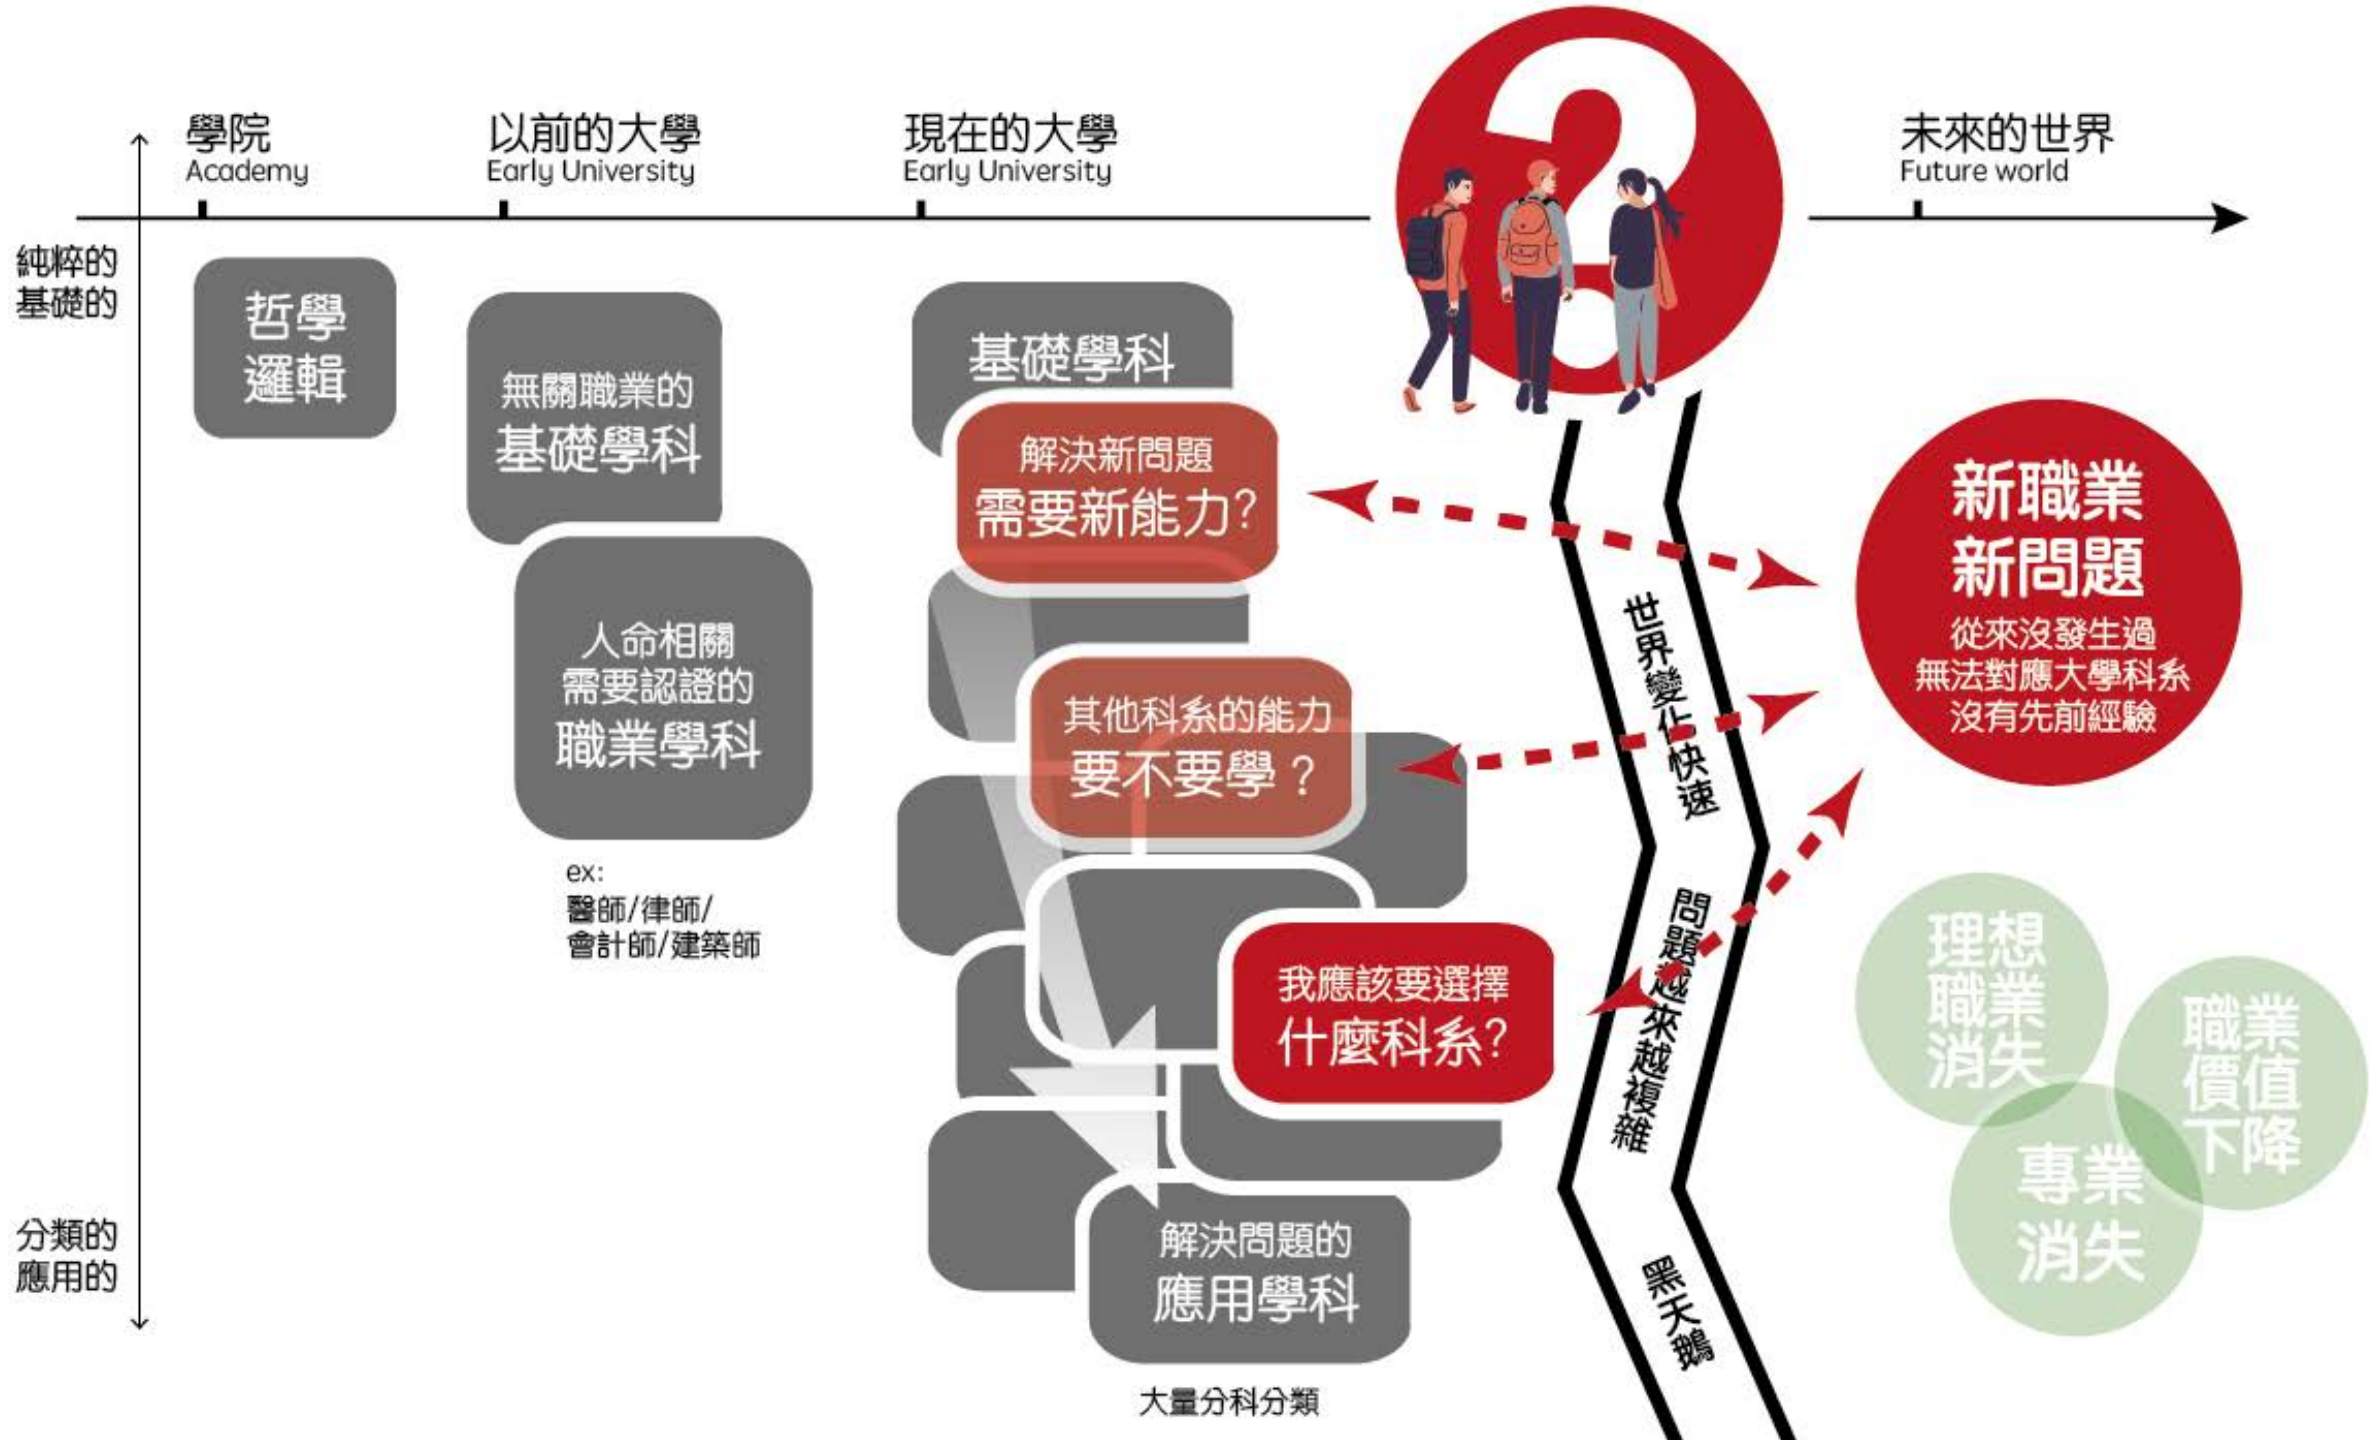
學院
Academy

以前的大學
Early University

現在的大學
Early University

未來的世界
Future world

純粹的
基礎的

分類的
應用的

哲學
邏輯

無關職業的
基礎學科

人命相關
需要認證的
職業學科

ex:
醫師/律師/
會計師/建築師

基礎學科

解決新問題
需要新能力?

其他科系的能力
要不要學？

我應該要選擇
什麼科系?

解決問題的
應用學科

大量分科分類

世界變化快速

問題越來越複雜

黑天鵝

新職業
新問題
從來沒發生過
無法對應大學科系
沒有先前經驗

理想
職業
消失

職業
價值
下降

專業
消失